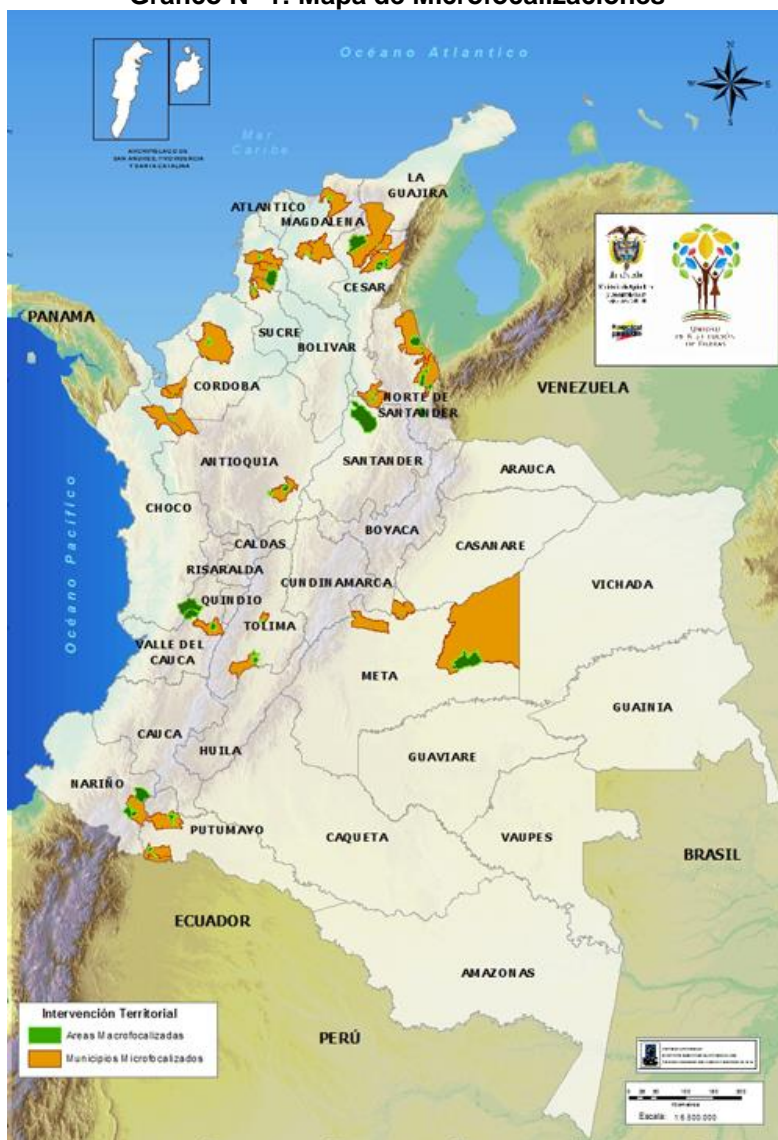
Gráfico N° 1. Mapa de Microfocalizaciones

Océano Atlantico

Mar Caribe

ARCHIPIELAGO DE SAN ANDRES, PROVIDENCIA Y SANTA CATALINA

N
W
E
S

LA GUAJIRA
ATLANTICO
MAGDALENA
CESAR
SUCRE
BOLIVAR
CORDOBA
NORTE DE SANTANDER
PANAMA
VENEZUELA
ANTIOQUIA
SANTANDER
ARAUCA
CHOCO
BOYACA
CASANARE
CALDAS
RISARALDA
CUNDINAMARCA
VICHADA
QUINDIO
TOLIMA
VALLE DEL CAUCA
META
GUAINIA
CAUCA
HUILA
GUAVIARE
NARIÑO
PUTUMAYO
CAQUETA
VAUPES
BRASIL
ECUADOR
AMAZONAS
PERÚ

Océano Pacífico

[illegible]
Unidad de Restitución de Tierras

Intervención Territorial
Areas Macrofocalizadas
Municipios Microfocalizados

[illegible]

Escala: 1:6.500.000